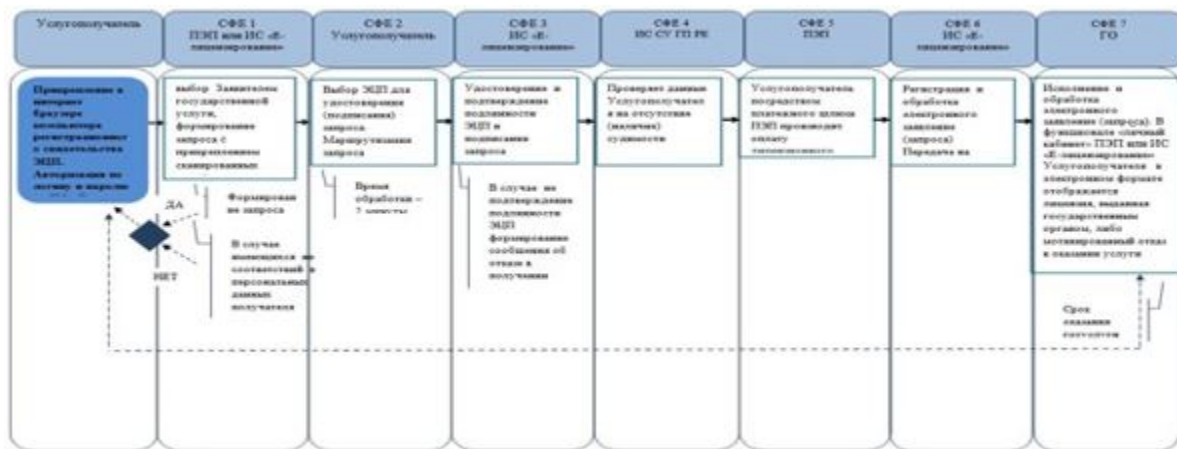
Услугополучатель

СФЕ 1 ПЭП или ИС «Е-лицензирование»

СФЕ 2 Услугополучатель

СФЕ 3 ИС «Е-лицензирование»

СФЕ 4 ИС СУ ГП РК

СФЕ 5 ПШЭП

СФЕ 6 ИС «Е-лицензирование»

СФЕ 7 ГО

Прикрепление в интернет браузер компьютера регистрационного свидетельства ЭЦП. Авторизация по логину и паролю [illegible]

выбор Заявителем государственной услуги, формирование запроса с прикреплением сканированных

Выбор ЭЦП для удостоверения (подписания) запроса. Маршрутизация запроса

Удостоверение и подтверждение подлинности ЭЦП и подписание запроса

Проверка данных Услугополучателя на отсутствие (наличие) судимости

Услугополучатель посредством платежного шлюза ПШЭП производит оплату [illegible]

Регистрация и обработка электронного заявления (запроса). Передача на

Исполнение и обработка электронного заявления (запроса). В функционале «личный кабинет» ПЭП или ИС «Е-лицензирование» Услугополучателя в электронном формате отображается лицензия, выданная государственным органом, либо мотивированный отказ в оказании услуги

ДА

НЕТ

Формирование запроса

В случае имеющихся несоответствий в персональных данных получателя

Время обработки – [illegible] минуты

В случае не подтверждения подлинности ЭЦП формирование сообщения об отказе в получении

Срок оказания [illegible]